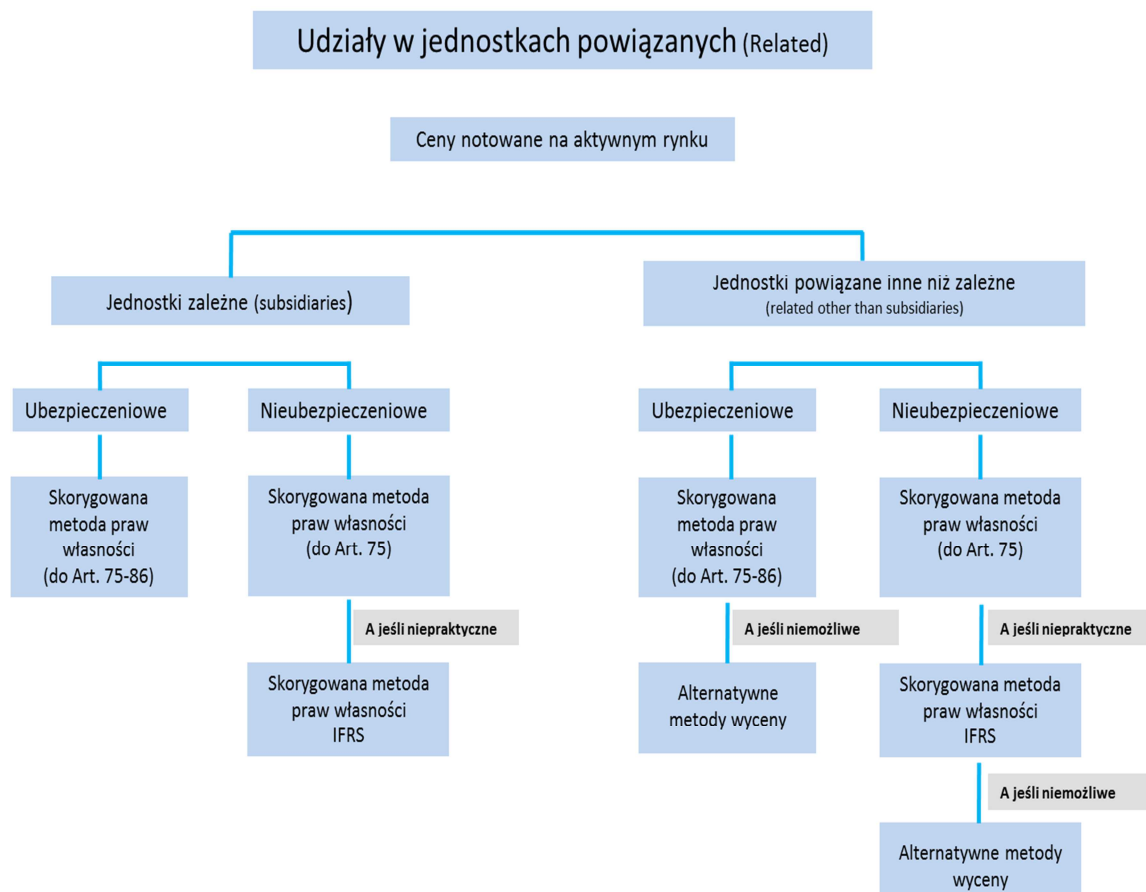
Udziały w jednostkach powiązanych (Related)

Ceny notowane na aktywnym rynku

Jednostki zależne (subsidiaries)

Jednostki powiązane inne niż zależne
(related other than subsidiaries)

Ubezpieczeniowe

Nieubezpieczeniowe

Ubezpieczeniowe

Nieubezpieczeniowe

Skorygowana metoda praw własności (do Art. 75-86)

Skorygowana metoda praw własności (do Art. 75)

A jeśli niepraktyczne

Skorygowana metoda praw własności IFRS

Skorygowana metoda praw własności (do Art. 75-86)

A jeśli niemożliwe

Alternatywne metody wyceny

Skorygowana metoda praw własności (do Art. 75)

A jeśli niepraktyczne

Skorygowana metoda praw własności IFRS

A jeśli niemożliwe

Alternatywne metody wyceny